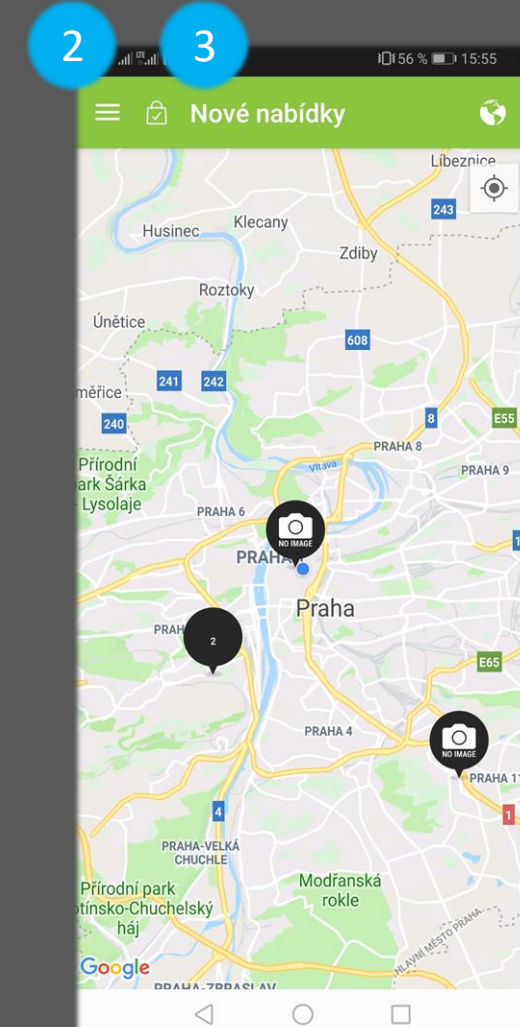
2
3
56 % 15:55
Nové nabídky
Líbeznice
243
Husinec
Klecany
Zdiby
Roztoky
Únětice
608
měřice
241
242
240
8
E55
PRAHA 8
Přírodní park Šárka Lysolaje
Vltava
PRAHA 9
PRAHA 6
NO IMAGE
PRAHA
Praha
PRAHA
2
E65
PRAHA 4
NO IMAGE
PRAHA 11
4
PRAHA-VELKÁ CHUCHLE
Přírodní park otínsko-Chuchelský háj
Modřanská rokle
HLAVNÍ MĚSTO PRAHA
Google
PRAHA-ZBRASLAV